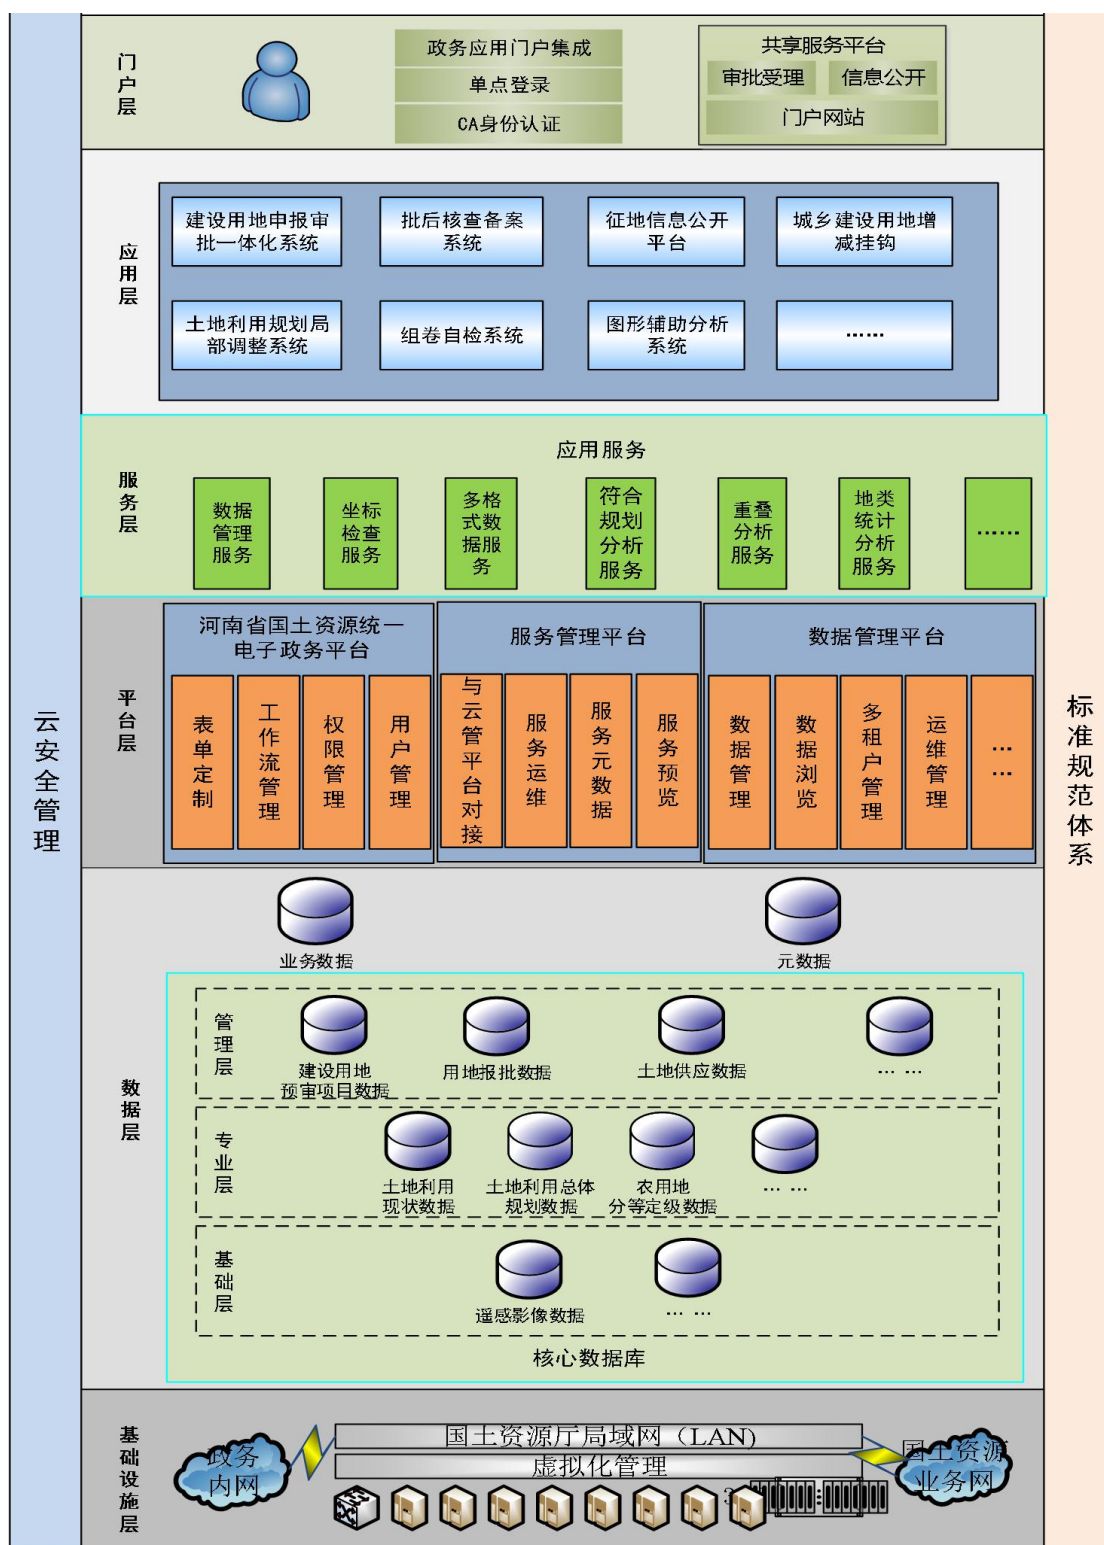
门户层

政务应用门户集成
单点登录
CA身份认证

共享服务平台
审批受理
信息公开
门户网站

应用层

建设用地申报审批一体化系统
批后核查备案系统
征地信息公开平台
城乡建设用地增减挂钩
土地利用规划局部调整系统
组卷自检系统
图形辅助分析系统
……

服务层

应用服务
数据管理服务
坐标检查服务
多格式数据服务
符合规划分析服务
重叠分析服务
地类统计分析服务
……

平台层

河南省国土资源统一电子政务平台
表单定制
工作流管理
权限管理
用户管理

服务管理平台
与云管平台对接
服务运维
服务元数据
服务预览

数据管理平台
数据管理
数据浏览
多租户管理
运维管理
……

数据层

业务数据
元数据

管理层
建设用地预审项目数据
用地报批数据
土地供应数据
… …

专业层
土地利用现状数据
土地利用总体规划数据
农用地分等定级数据
… …

基础层
遥感影像数据
… …

核心数据库

基础设施层

政务内网
国土资源厅局域网（LAN）
虚拟化管理
国土资源业务网

云安全管理

标准规范体系